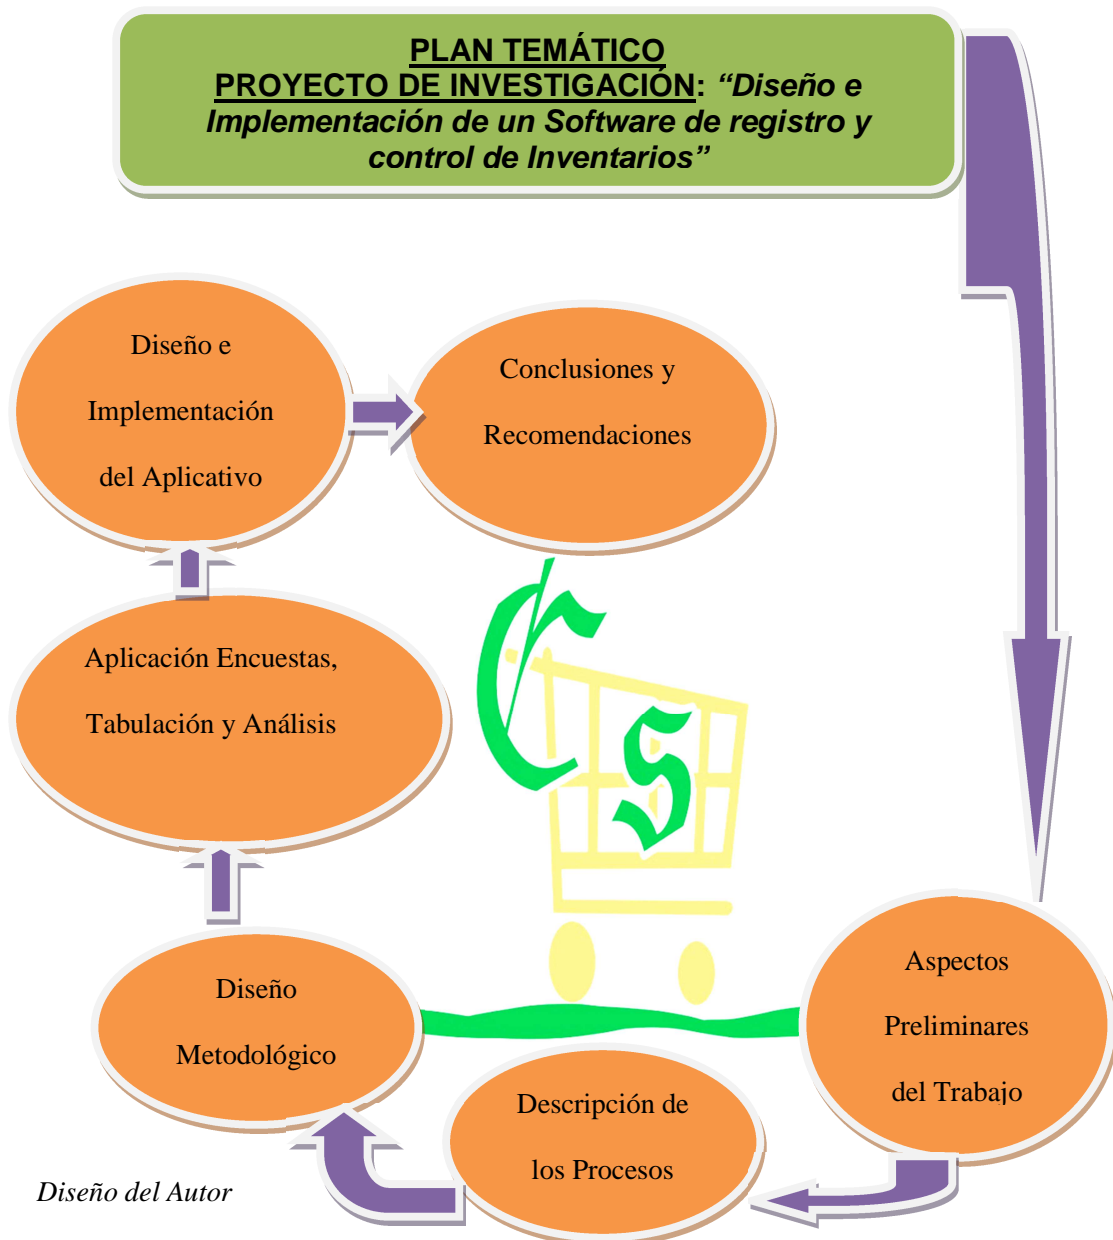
PLAN TEMÁTICO
PROYECTO DE INVESTIGACIÓN: *"Diseño e Implementación de un Software de registro y control de Inventarios"*

Diseño e Implementación del Aplicativo

Conclusiones y Recomendaciones

Aplicación Encuestas, Tabulación y Análisis

CS

Diseño Metodológico

Aspectos Preliminares del Trabajo

Descripción de los Procesos

Diseño del Autor